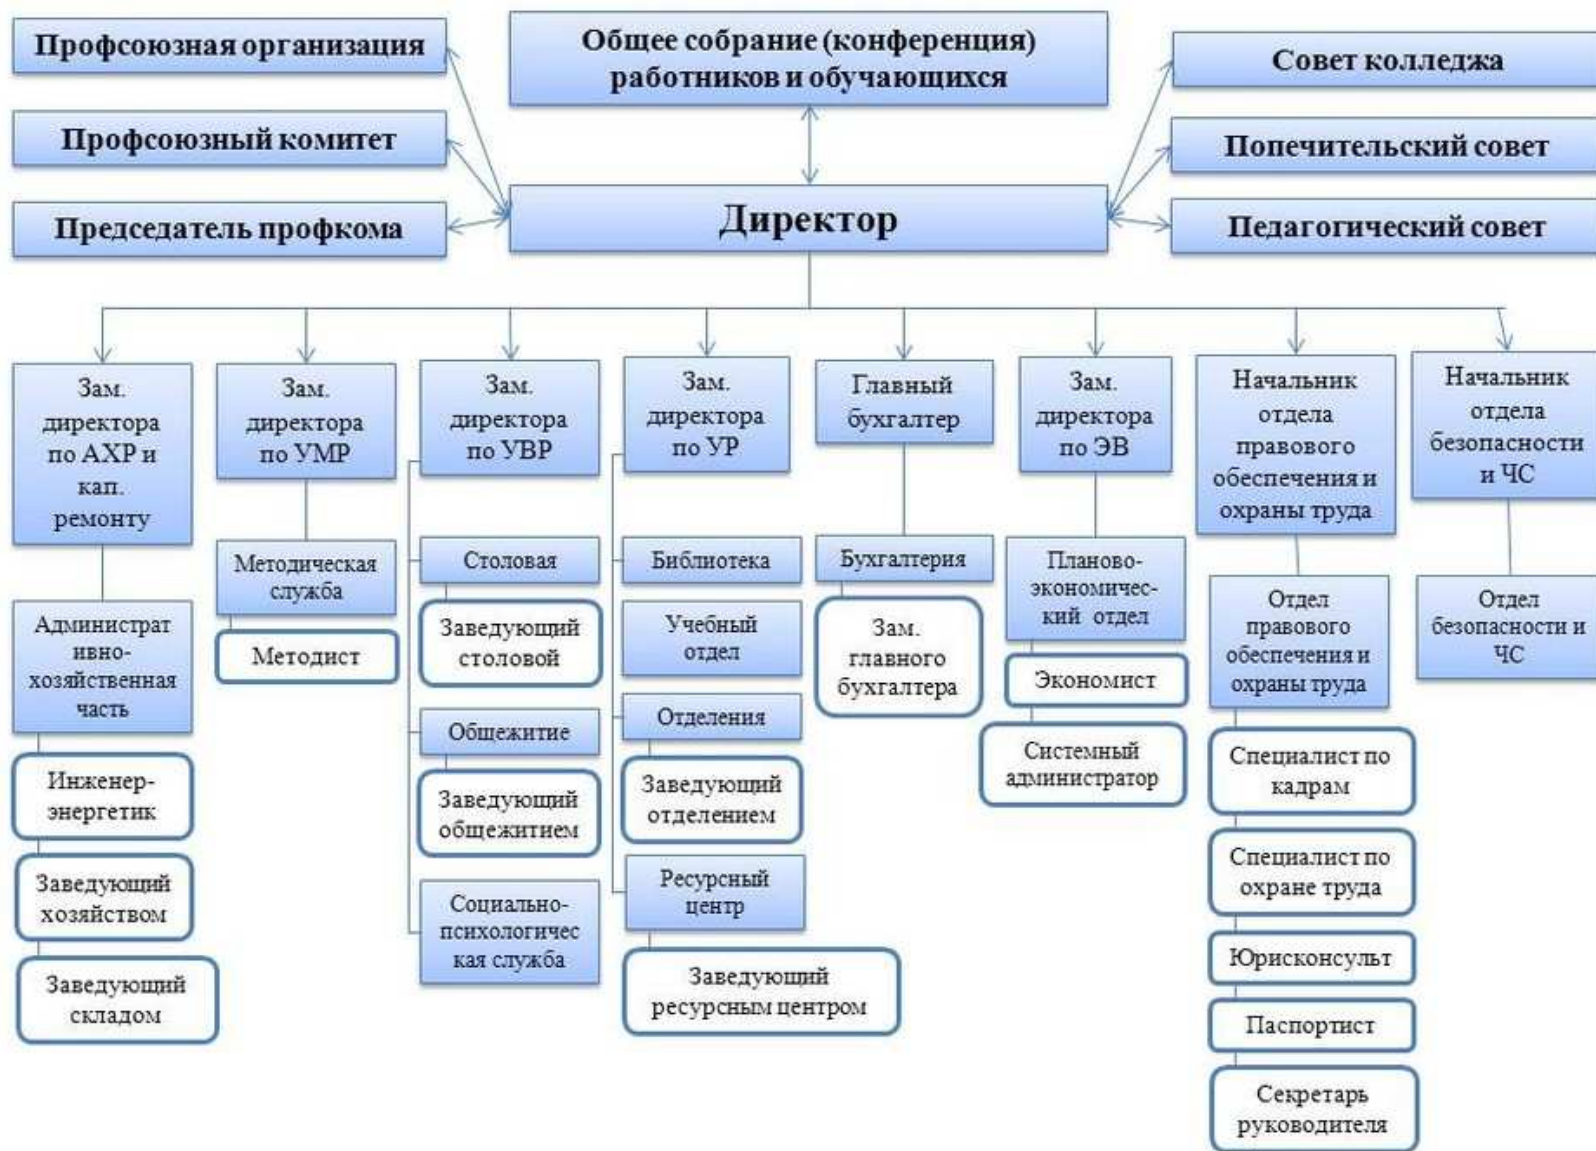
Профсоюзная организация

Общее собрание (конференция) работников и обучающихся

Совет колледжа

Профсоюзный комитет

Попечительский совет

Председатель профкома

Директор

Педагогический совет

Зам. директора по АХР и кап. ремонту

Административно-хозяйственная часть

Инженер-энергетик

Заведующий хозяйством

Заведующий складом

Зам. директора по УМР

Методическая служба

Методист

Зам. директора по УВР

Столовая

Заведующий столовой

Общежитие

Заведующий общежитием

Социально-психологическая служба

Зам. директора по УР

Библиотека

Учебный отдел

Отделения

Заведующий отделением

Ресурсный центр

Заведующий ресурсным центром

Главный бухгалтер

Бухгалтерия

Зам. главного бухгалтера

Зам. директора по ЭВ

Планово-экономический отдел

Экономист

Системный администратор

Начальник отдела правового обеспечения и охраны труда

Отдел правового обеспечения и охраны труда

Специалист по кадрам

Специалист по охране труда

Юрисконсульт

Паспортист

Секретарь руководителя

Начальник отдела безопасности и ЧС

Отдел безопасности и ЧС